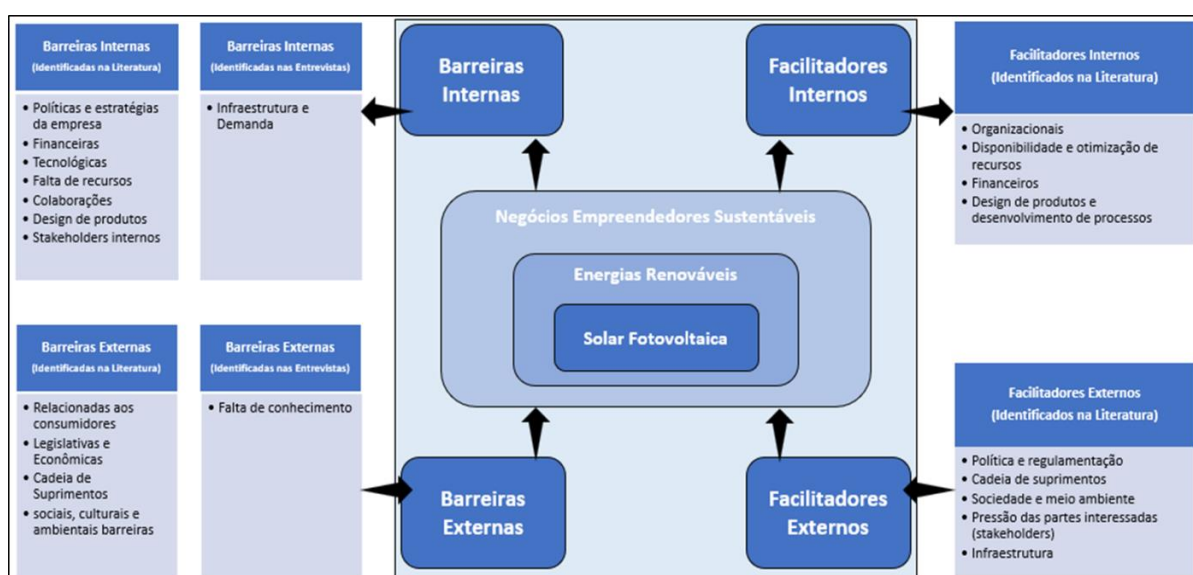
Barreiras Internas
(Identificadas na Literatura)

• Políticas e estratégias da empresa
• Financeiras
• Tecnológicas
• Falta de recursos
• Colaborações
• Design de produtos
• Stakeholders internos

Barreiras Internas
(Identificadas nas Entrevistas)

• Infraestrutura e Demanda

Barreiras Internas

Facilitadores Internos

Facilitadores Internos
(Identificados na Literatura)

• Organizacionais
• Disponibilidade e otimização de recursos
• Financeiros
• Design de produtos e desenvolvimento de processos

Negócios Empreendedores Sustentáveis

Energias Renováveis

Solar Fotovoltaica

Barreiras Externas
(Identificadas na Literatura)

• Relacionadas aos consumidores
• Legislativas e Econômicas
• Cadeia de Suprimentos
• sociais, culturais e ambientais barreiras

Barreiras Externas
(Identificadas nas Entrevistas)

• Falta de conhecimento

Barreiras Externas

Facilitadores Externos

Facilitadores Externos
(Identificados na Literatura)

• Política e regulamentação
• Cadeia de suprimentos
• Sociedade e meio ambiente
• Pressão das partes interessadas (stakeholders)
• Infraestrutura